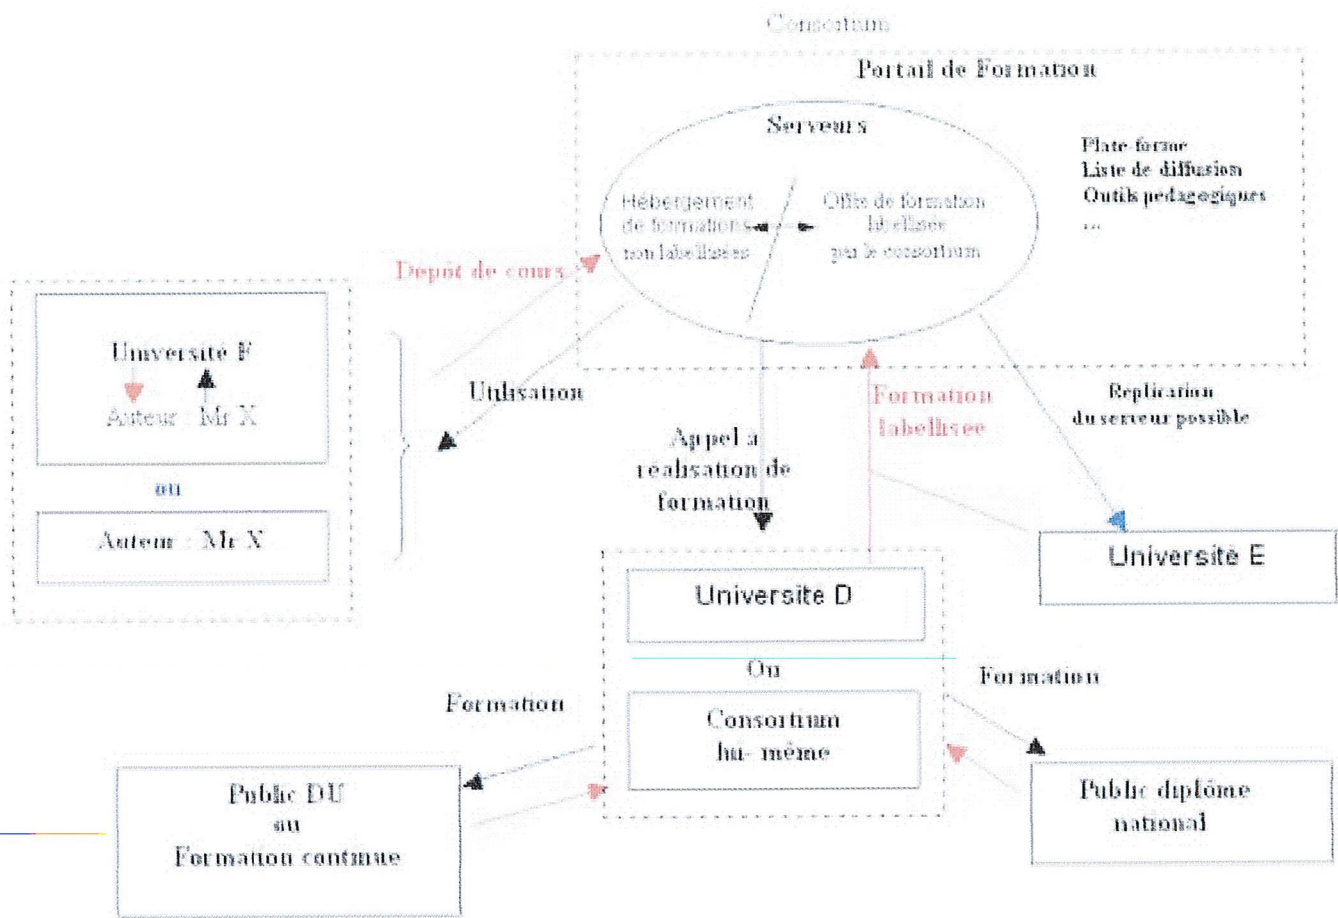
Consortium

Portail de Formation

Serveurs

Hébergement de formations non labellisées

Offre de formation labellisée par le consortium

Plate forme
Liste de diffusion
Outils pedagogiques
...

Dépôt de cours

Université F

Auteur : Mr X

ou

Auteur : Mr X

Utilisation

Appel à réalisation de formation

Formation labellisée

Replication du serveur possible

Université E

Universite D

Ou

Consortium lui- même

Formation

Formation

Public DU
ou
Formation continue

Public diplôme national